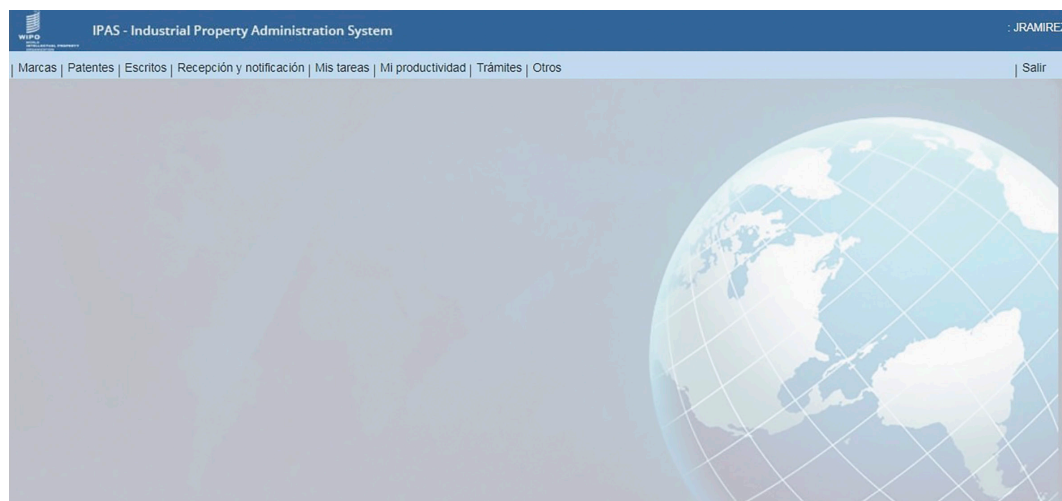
WIPO WORLD INTELLECTUAL PROPERTY ORGANIZATION

IPAS - Industrial Property Administration System

: JRAMIRE

| Marcas | Patentes | Escritos | Recepción y notificación | Mis tareas | Mi productividad | Trámites | Otros

| Salir